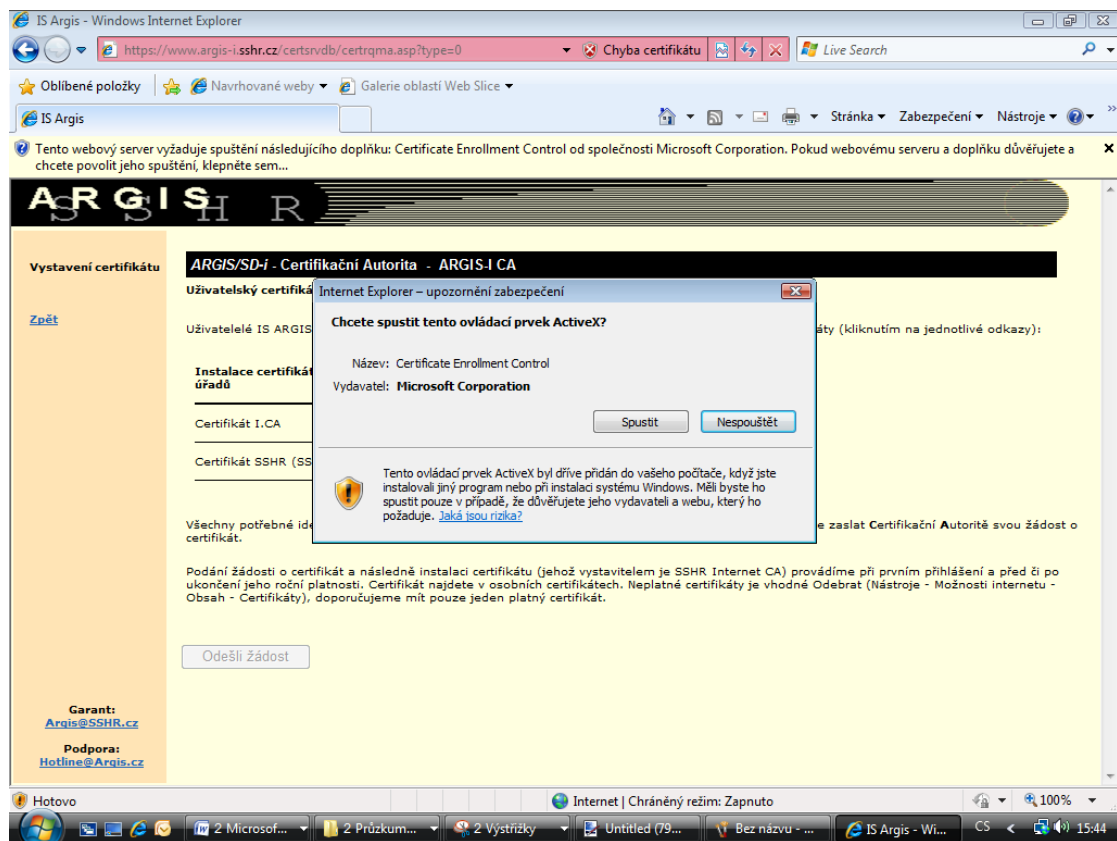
IS Argis - Windows Internet Explorer

https://www.argis-i.sshr.cz/certsrvdb/certrqma.asp?type=0

Chyba certifikátu

Live Search

Oblíbené položky

Navrhované weby

Galerie oblastí Web Slice

IS Argis

Stránka

Zabezpečení

Nástroje

Tento webový server vyžaduje spuštění následujícího doplňku: Certificate Enrollment Control od společnosti Microsoft Corporation. Pokud webovému serveru a doplňku důvěřujete a chcete povolit jeho spuštění, klepněte sem...

ARGIS SSHR

Vystavení certifikátu

Zpět

ARGIS/SD-í - Certifikační Autorita - ARGIS-I CA

Uživatelský certifiká

Uživatelelé IS ARGIS

áty (kliknutím na jednotlivé odkazy):

Instalace certifikát úřadů

Certifikát I.CA

Certifikát SSHR (SS

Všechny potřebné ide

e zaslat Certifikační Autoritě svou žádost o certifikát.

Podání žádosti o certifikát a následně instalaci certifikátu (jehož vystavitelem je SSHR Internet CA) provádíme při prvním přihlášení a před či po ukončení jeho roční platnosti. Certifikát najdete v osobních certifikátech. Neplatné certifikáty je vhodné Odebrat (Nástroje - Možnosti internetu - Obsah - Certifikáty), doporučujeme mít pouze jeden platný certifikát.

Odešli žádost

Garant:
Argis@SSHR.cz

Podpora:
Hotline@Argis.cz

Internet Explorer – upozornění zabezpečení

Chcete spustit tento ovládací prvek ActiveX?

Název: Certificate Enrollment Control

Vydavatel: Microsoft Corporation

Spustit

Nespouštět

Tento ovládací prvek ActiveX byl dříve přidán do vašeho počítače, když jste instalovali jiný program nebo při instalaci systému Windows. Měli byste ho spustit pouze v případě, že důvěřujete jeho vydavateli a webu, který ho požaduje. Jaká jsou rizika?

Hotovo

Internet | Chráněný režim: Zapnuto

100%

2 Microsof...

2 Průzkum...

2 Výstřižky

Untitled (79...

Bez názvu - ...

IS Argis - Wi...

CS

15:44